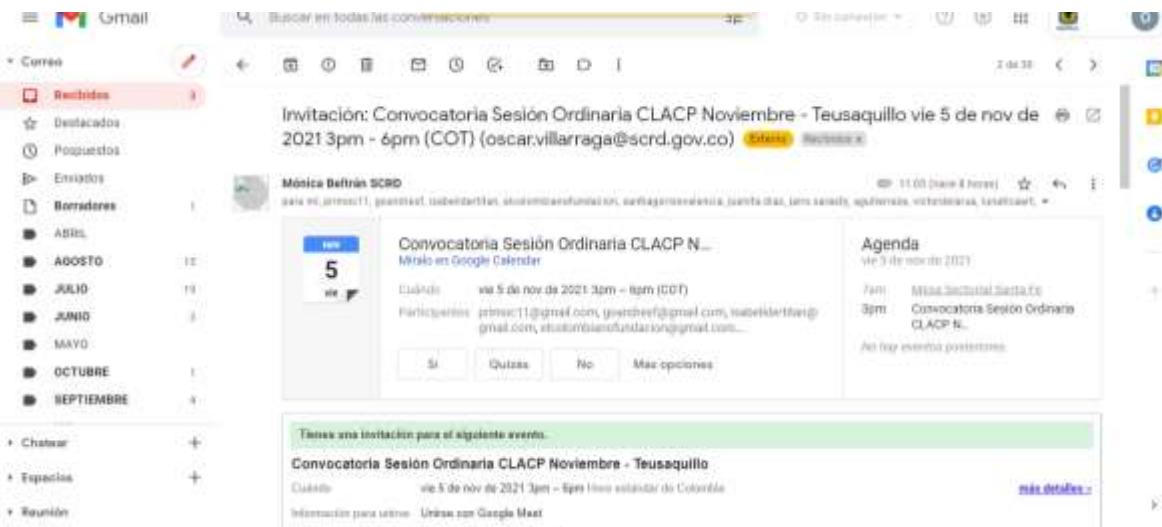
Gmail

Buscar en todas las conversaciones

Correo

Recibidos 3

Destacados

Pospuestos

Enviados

Borradores 1

ABRIL

AGOSTO 12

JULIO 11

JUNIO 2

MAYO

OCTUBRE 1

SEPTIEMBRE 4

Chatear

Espacios

Reunión

2 de 38

Invitación: Convocatoria Sesión Ordinaria CLACP Noviembre - Teusaquillo vie 5 de nov de 2021 3pm - 6pm (COT) (oscar.villarraga@scrd.gov.co) Externo Recibidos x

Mónica Beltrán SCRD

11:05 (hace 8 horas)

para mí, primsc11, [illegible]

nov 5 vie

Convocatoria Sesión Ordinaria CLACP N...

Míralo en Google Calendar

Cuándo vie 5 de nov de 2021 3pm – 6pm (COT)

Participantes primsc11@gmail.com, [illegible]@gmail.com, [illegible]@gmail.com, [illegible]@gmail.com...

Sí Quizás No Más opciones

Agenda

vie 5 de nov de 2021

7am Mesa Sectorial Santa Fe

3pm Convocatoria Sesión Ordinaria CLACP N...

No hay eventos posteriores

Tienes una invitación para el siguiente evento.

Convocatoria Sesión Ordinaria CLACP Noviembre - Teusaquillo

Cuándo vie 5 de nov de 2021 3pm – 6pm Hora estándar de Colombia

más detalles »

Información para unirse Unirse con Google Meet